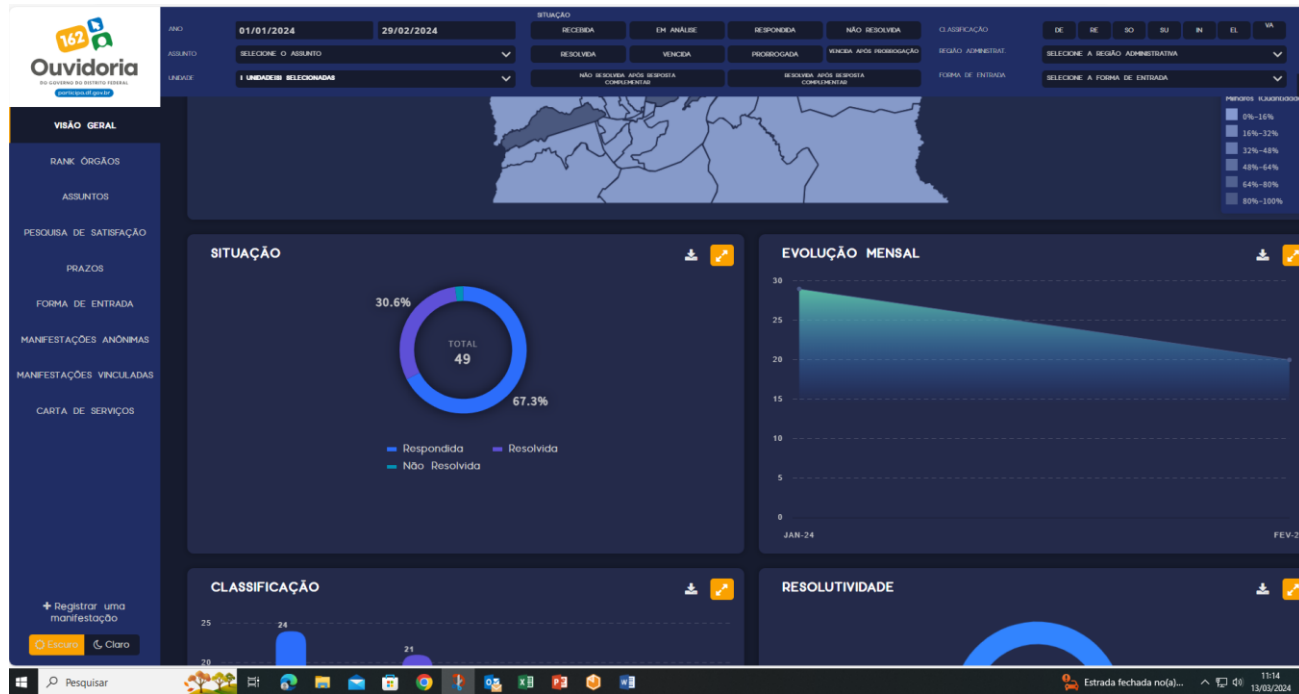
162
Ouvidoria
DO GOVERNO DO DISTRITO FEDERAL
participa.df.gov.br

ANO 01/01/2024 29/02/2024
ASSUNTO SELECIONE O ASSUNTO
UNIDADE 1 UNIDADE(S) SELECIONADAS

SITUAÇÃO
RECEBIDA | EM ANÁLISE | RESPONDIDA | NÃO RESOLVIDA
RESOLVIDA | VENCIDA | PRORROGADA | VENCIDA APÓS PRORROGAÇÃO
NÃO RESOLVIDA APÓS RESPOSTA COMPLEMENTAR | RESOLVIDA APÓS RESPOSTA COMPLEMENTAR

CLASSIFICAÇÃO DE RE SO SU IN EL VA
REGIÃO ADMINISTRAT. SELECIONE A REGIÃO ADMINISTRATIVA
FORMA DE ENTRADA SELECIONE A FORMA DE ENTRADA

VISÃO GERAL
RANK ÓRGÃOS
ASSUNTOS
PESQUISA DE SATISFAÇÃO
PRAZOS
FORMA DE ENTRADA
MANIFESTAÇÕES ANÔNIMAS
MANIFESTAÇÕES VINCULADAS
CARTA DE SERVIÇOS

+ Registrar uma manifestação
Escuro Claro

Menores Quantidade
0%-16%
16%-32%
32%-48%
48%-64%
64%-80%
80%-100%

SITUAÇÃO
30.6%
TOTAL
49
67.3%
Respondida
Resolvida
Não Resolvida

EVOLUÇÃO MENSAL
30
25
20
15
10
5
0
JAN-24
FEV-2

CLASSIFICAÇÃO
25
20
24
21

RESOLUTIVIDADE

Pesquisar
Estrada fechada no(a)...
11:14
13/03/2024